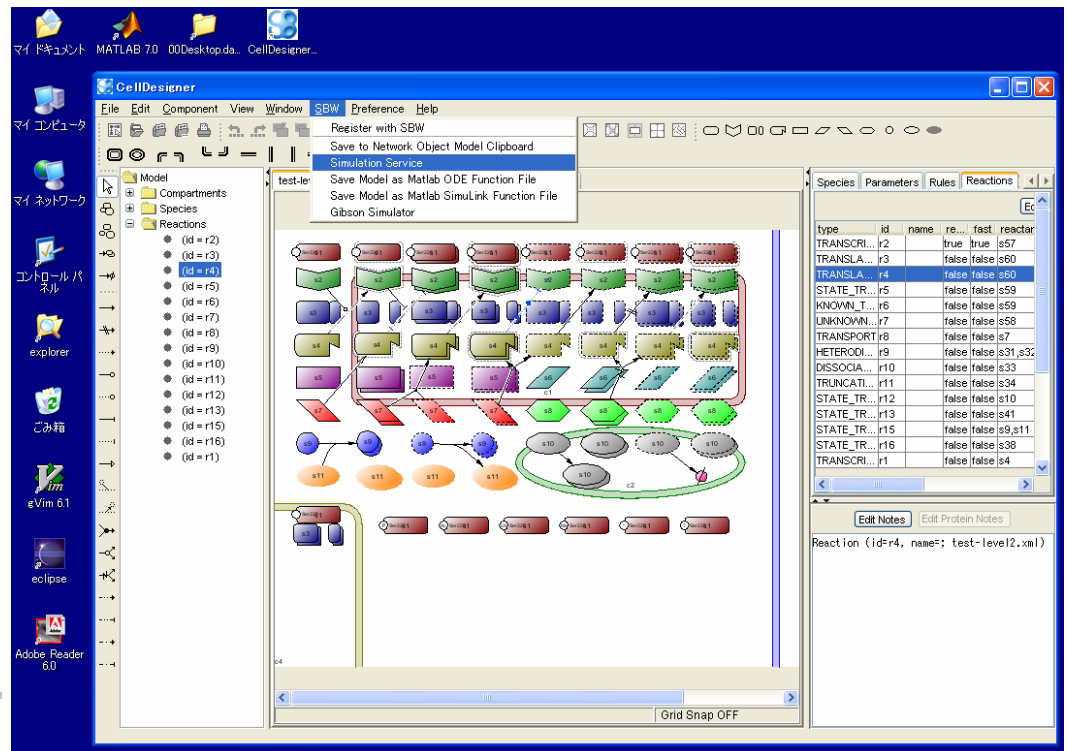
マイ ドキュメント
MATLAB 7.0
00Desktop.da...
CellDesigner...
マイ コンピュータ
マイ ネットワーク
コントロール パネル
explorer
ごみ箱
gVim 6.1
eclipse
Adobe Reader 6.0

CellDesigner

File Edit Component View Window SBW Preference Help

Register with SBW
Save to Network Object Model Clipboard
Simulation Service
Save Model as Matlab ODE Function File
Save Model as Matlab SimuLink Function File
Gibson Simulator

Model
Compartments
Species
Reactions
(id = r2)
(id = r3)
(id = r4)
(id = r5)
(id = r6)
(id = r7)
(id = r8)
(id = r9)
(id = r10)
(id = r11)
(id = r12)
(id = r13)
(id = r15)
(id = r16)
(id = r1)

test-lev

s2 s2 s2 s2 s2 s2 s2 s2
s3 s3 s3 s3 s3 s3 s3 s3
s4 s4 s4 s4 s4 s4 s4 s4
s5 s5 s5 s5 s6 s6 s6 s6
s7 s7 s7 s7 s8 s8 s8 s8
c1
s9 s9 s9 s9
s10 s10 s10 s10
s10
s11 s11 s11 s11
c2
s3
c4

Grid Snap OFF

Species Parameters Rules Reactions

| type | id | name | re... | fast | reactan |
|---|---|---|---|---|---|
| TRANSCRI... | r2 | | true | true | s57 |
| TRANSLA... | r3 | | false | false | s60 |
| TRANSLA... | r4 | | false | false | s60 |
| STATE_TR... | r5 | | false | false | s59 |
| KNOWN_T... | r6 | | false | false | s59 |
| UNKNOWN... | r7 | | false | false | s58 |
| TRANSPORT | r8 | | false | false | s7 |
| HETERODI... | r9 | | false | false | s31,s32 |
| DISSOCIA... | r10 | | false | false | s33 |
| TRUNCATI... | r11 | | false | false | s34 |
| STATE_TR... | r12 | | false | false | s10 |
| STATE_TR... | r13 | | false | false | s41 |
| STATE_TR... | r15 | | false | false | s9,s11 |
| STATE_TR... | r16 | | false | false | s38 |
| TRANSCRI... | r1 | | false | false | s4 |

Edit Notes
Edit Protein Notes

Reaction (id=r4, name=; test-level2.xml)